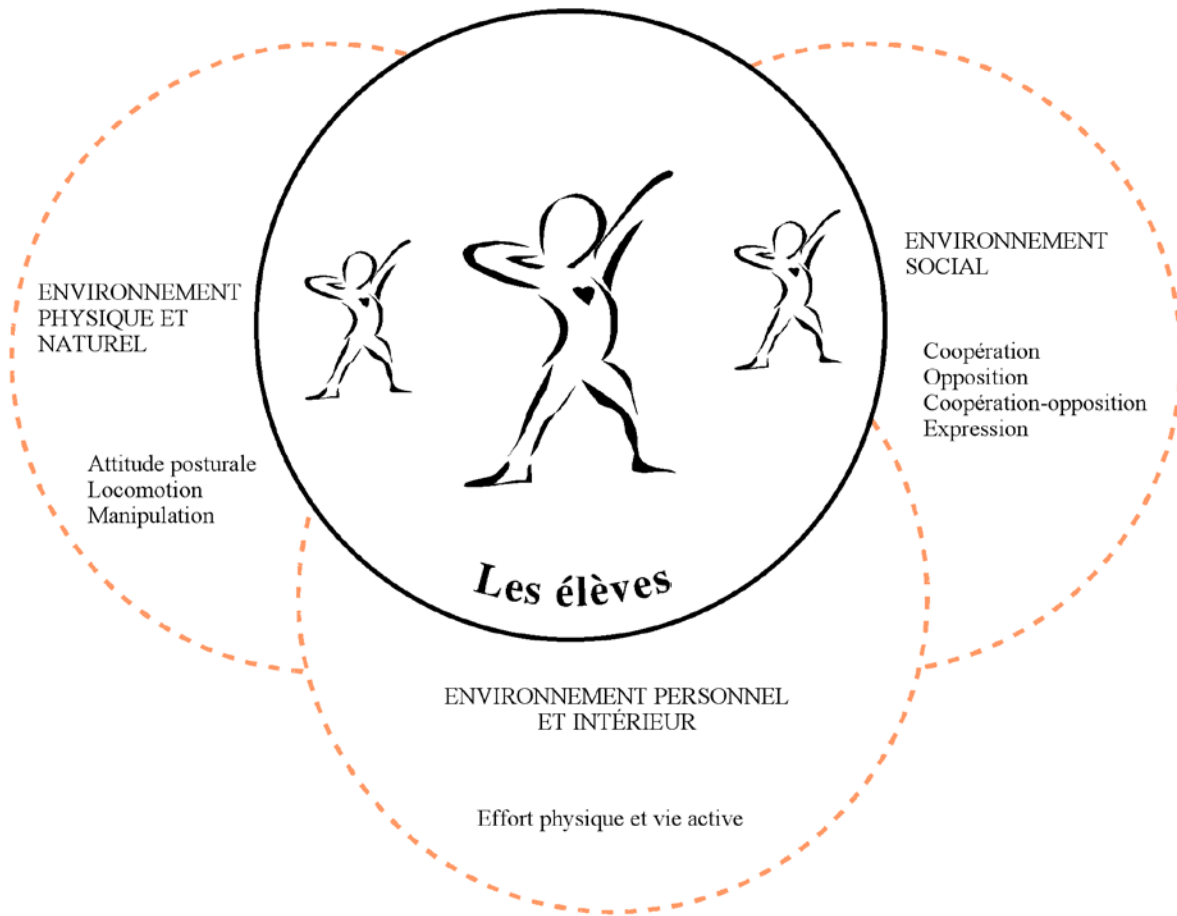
ENVIRONNEMENT PHYSIQUE ET NATUREL

Attitude posturale
Locomotion
Manipulation

Les élèves

ENVIRONNEMENT SOCIAL

Coopération
Opposition
Coopération-opposition
Expression

ENVIRONNEMENT PERSONNEL ET INTÉRIEUR

Effort physique et vie active